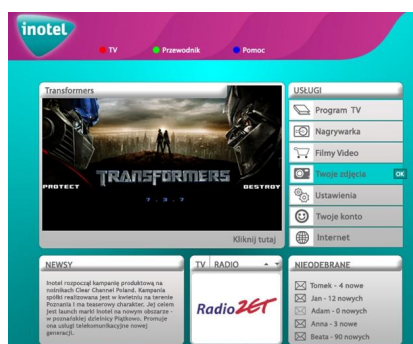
inotel

TV Przewodnik Pomoc

Transformers

PROTECT TRANSFORMERS DESTROY

7 . 3 . 7

Kliknij tutaj

USŁUGI

Program TV

Nagrywarka

Filmy Video

Twoje zdjęcia OK

Ustawienia

Twoje konto

Internet

NEWSY

Inotel rozpoczął kampanię produktową na nośnikach Clear Channel Poland. Kampania spółki realizowana jest w kwietniu na terenie Poznania i ma teaserowy charakter. Jej celem jest launch marki Inotel na nowym obszarze - w poznańskiej dzielnicy Piątkowo. Promuje ona usługi telekomunikacyjne nowej generacji.

TV RADIO

Radio ZET

NIEODEBRANE

Tomek - 4 nowe

Jan - 12 nowych

Adam - 0 nowych

Anna - 3 nowe

Beata - 90 nowych